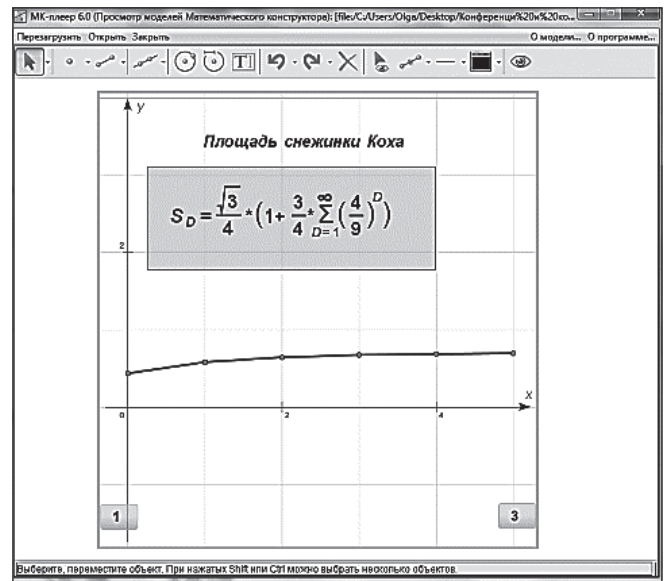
МК-плеер 6.0 (Просмотр моделей Математического конструктора): [file:/C:/Users/Olga/Desktop/Конференци%20и%20ко...

Перезагрузить Открыть Закрыть

О модели... О программе...

y

Площадь снежинки Коха

$S_D = \frac{\sqrt{3}}{4} * \left(1 + \frac{3}{4} * \sum_{D=1}^{\infty} \left(\frac{4}{9}\right)^D\right)$

2

x

0

2

4

1

3

Выберите, переместите объект. При нажатых Shift или Ctrl можно выбрать несколько объектов.